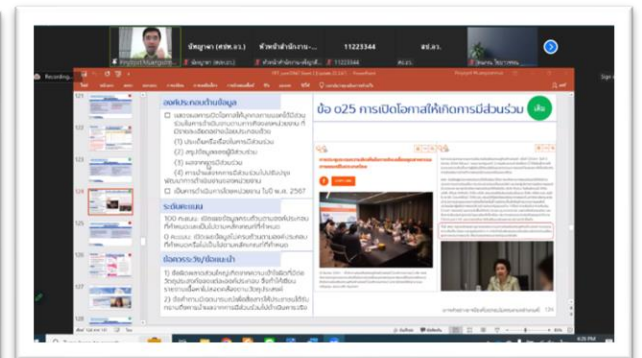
นัชญาพร (สสพ.ลว.)

หัวหน้าสำนักงาน...

11223344

สส.ลว.

Recording...

ข้อ o25 การเปิดโอกาสให้เกิดการมีส่วนร่วม

เสีย

องค์ประกอบด้านข้อมูล

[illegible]

(1) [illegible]

(2) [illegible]

(3) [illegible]

(4) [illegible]

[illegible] ในปี พ.ศ. 2567

ระดับคะแนน

100 คะแนน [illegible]

0 คะแนน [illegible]

ข้อควรระวัง/ข้อแนะนำ

1) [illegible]

2) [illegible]

125

126

127

128

129

130

131

4:26 PM